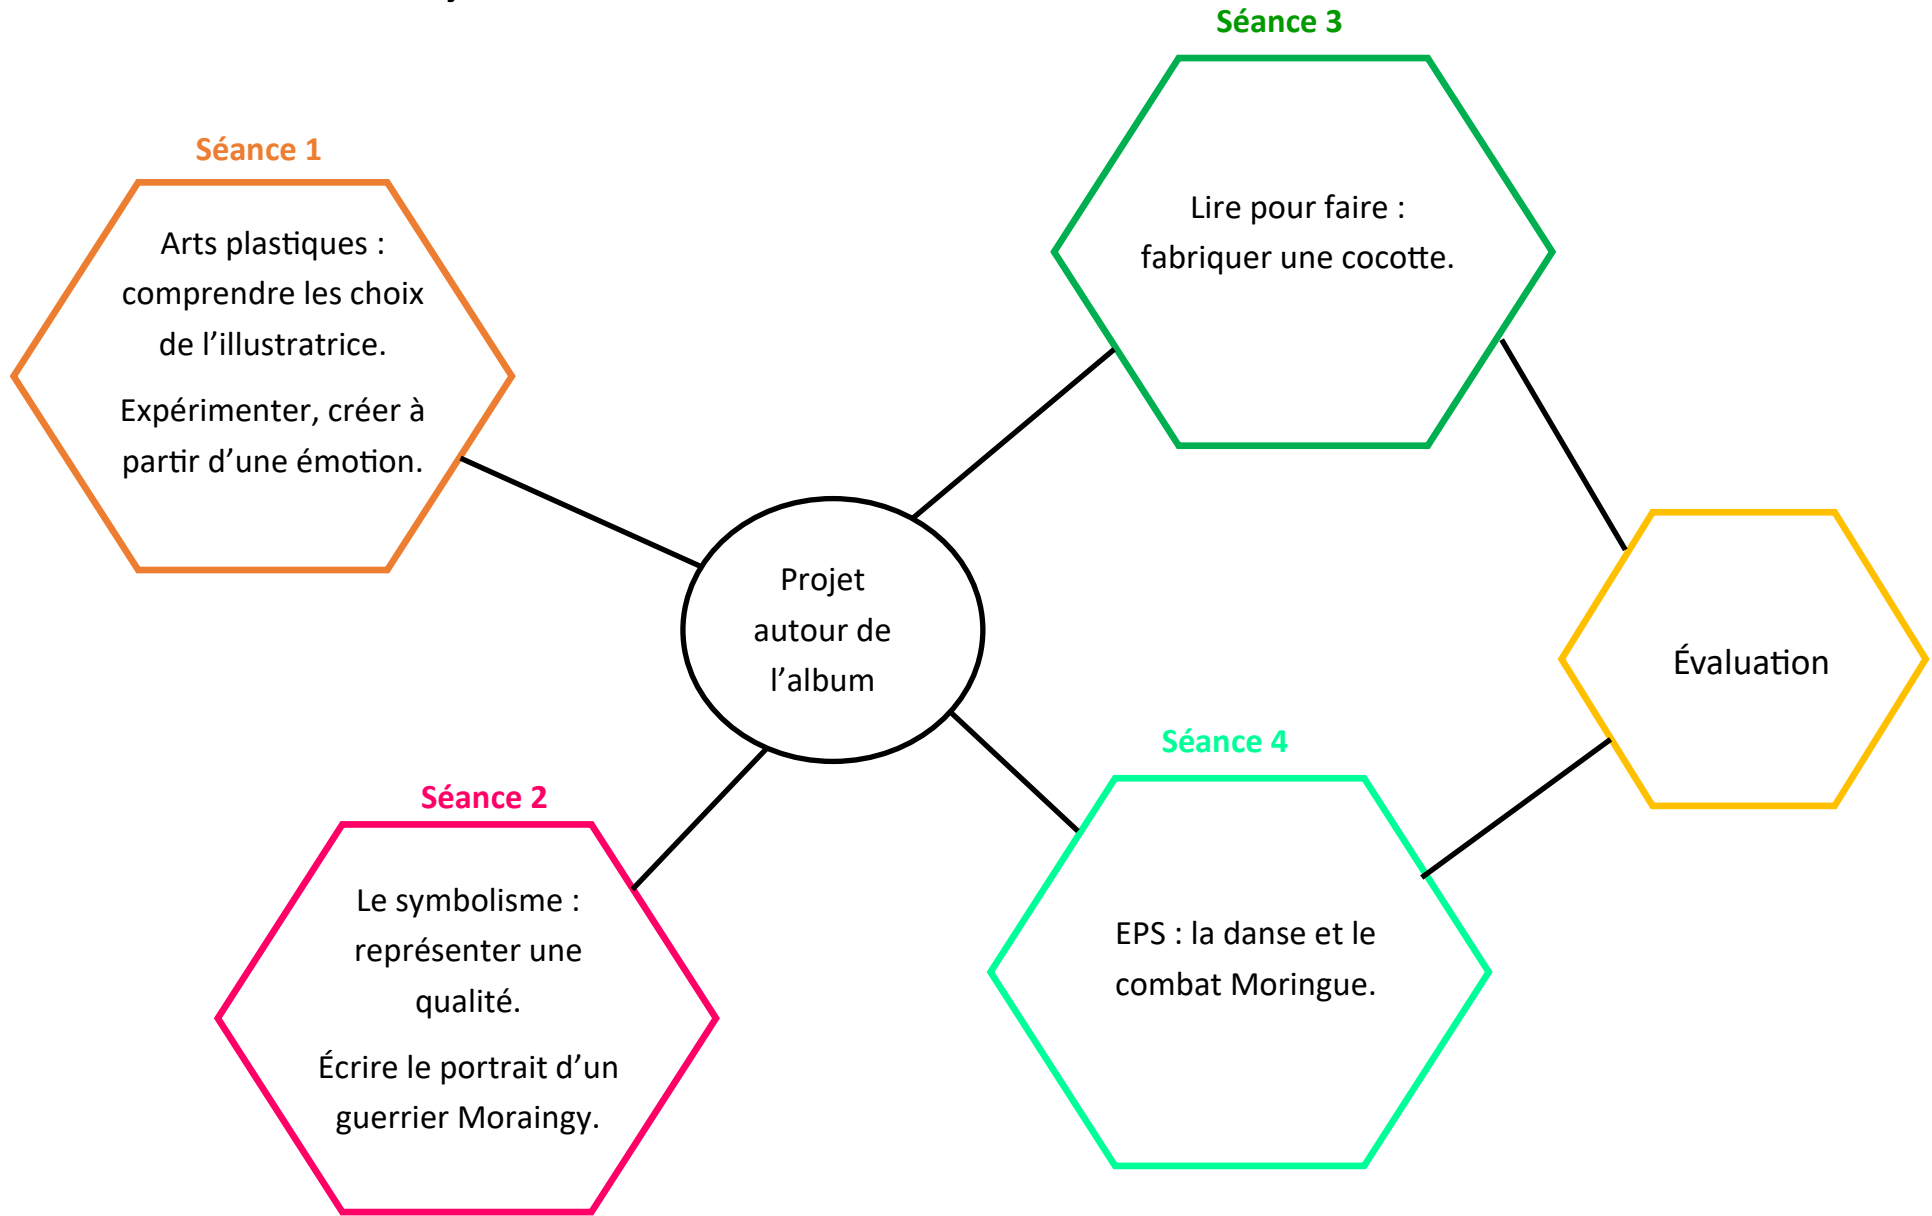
Séance 3

Lire pour faire : fabriquer une cocotte.

Séance 1

Arts plastiques : comprendre les choix de l'illustratrice.

Expérimenter, créer à partir d'une émotion.

Projet autour de l'album

Évaluation

Séance 4

EPS : la danse et le combat Moringue.

Séance 2

Le symbolisme : représenter une qualité.

Écrire le portrait d'un guerrier Moraingy.